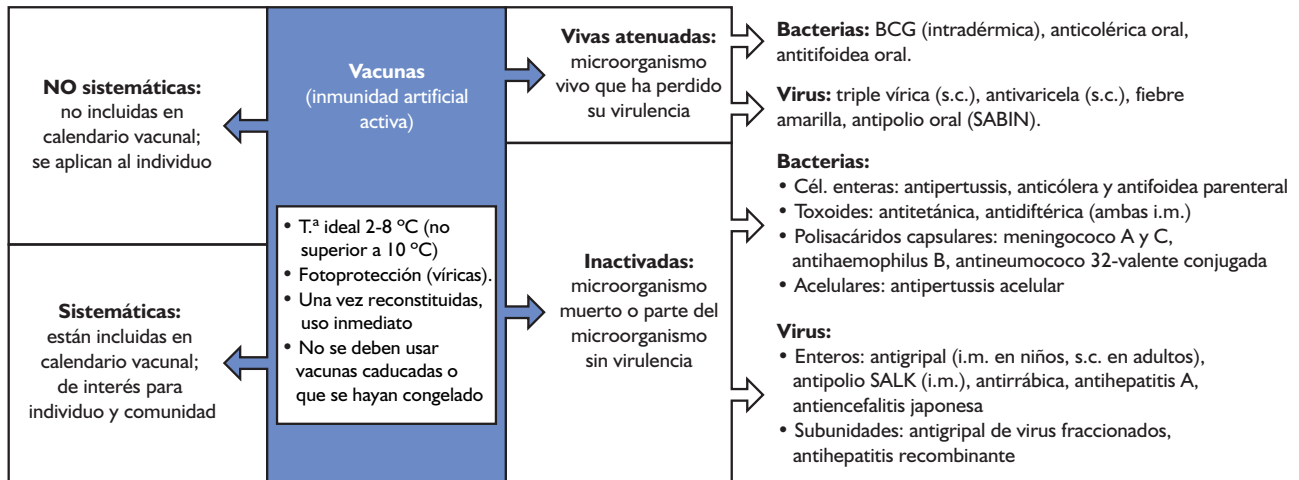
**Vacunas**
(inmunidad artificial activa)

**NO sistemáticas:**
no incluidas en calendario vacunal; se aplican al individuo

**Sistemáticas:**
están incluidas en calendario vacunal; de interés para individuo y comunidad

- T.ª ideal 2-8 ºC (no superior a 10 ºC)
- Fotoprotección (víricas).
- Una vez reconstituidas, uso inmediato
- No se deben usar vacunas caducadas o que se hayan congelado

**Vivas atenuadas:**
microorganismo vivo que ha perdido su virulencia

**Bacterias:** BCG (intradérmica), anticolérica oral, antitifoidea oral.

**Virus:** triple vírica (s.c.), antivaricela (s.c.), fiebre amarilla, antipolio oral (SABIN).

**Inactivadas:**
microorganismo muerto o parte del microorganismo sin virulencia

**Bacterias:**
- Cél. enteras: antipertussis, anticólera y antifoidea parenteral
- Toxoides: antitetánica, antidiftérica (ambas i.m.)
- Polisacáridos capsulares: meningococo A y C, antihaemophilus B, antineumococo 32-valente conjugada
- Acelulares: antipertussis acelular

**Virus:**
- Enteros: antigripal (i.m. en niños, s.c. en adultos), antipolio SALK (i.m.), antirrábica, antihepatitis A, antiencefalitis japonesa
- Subunidades: antigripal de virus fraccionados, antihepatitis recombinante